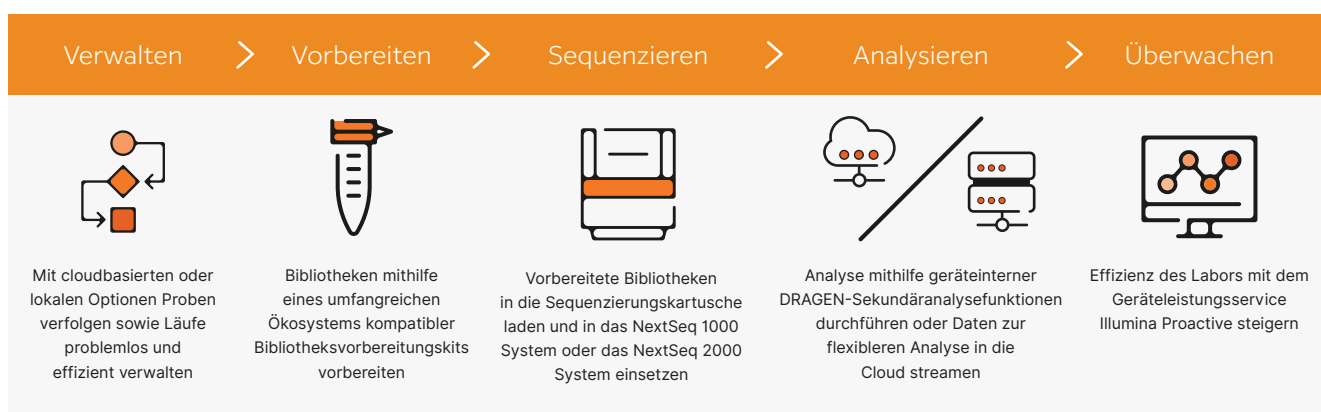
Verwalten

Vorbereiten

Sequenzieren

Analysieren

Überwachen

Mit cloudbasierten oder lokalen Optionen Proben verfolgen sowie Läufe problemlos und effizient verwalten

Bibliotheken mithilfe eines umfangreichen Ökosystems kompatibler Bibliotheksvorbereitungskits vorbereiten

Vorbereitete Bibliotheken in die Sequenzierungskartusche laden und in das NextSeq 1000 System oder das NextSeq 2000 System einsetzen

Analyse mithilfe geräteinterner DRAGEN-Sekundäranalysefunktionen durchführen oder Daten zur flexibleren Analyse in die Cloud streamen

Effizienz des Labors mit dem Geräteleistungsservice Illumina Proactive steigern